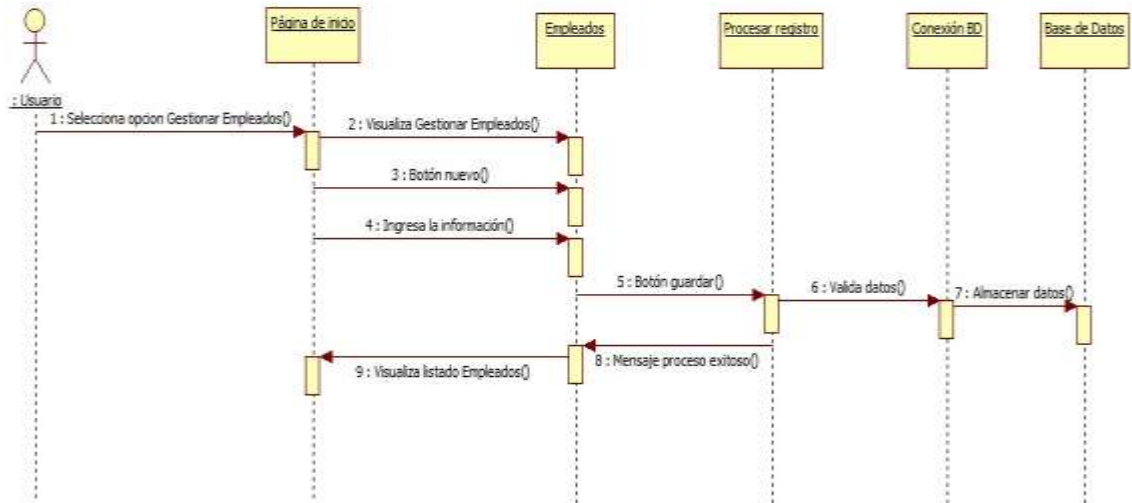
: Usuario

Página de inicio

Empleados

Procesar registro

Conexión BD

Base de Datos

1 : Selecciona opcion Gestionar Empleados()

2 : Visualiza Gestionar Empleados()

3 : Botón nuevo()

4 : Ingresa la información()

5 : Botón guardar()

6 : Valida datos()

7 : Almacenar datos()

8 : Mensaje proceso exitoso()

9 : Visualiza listado Empleados()